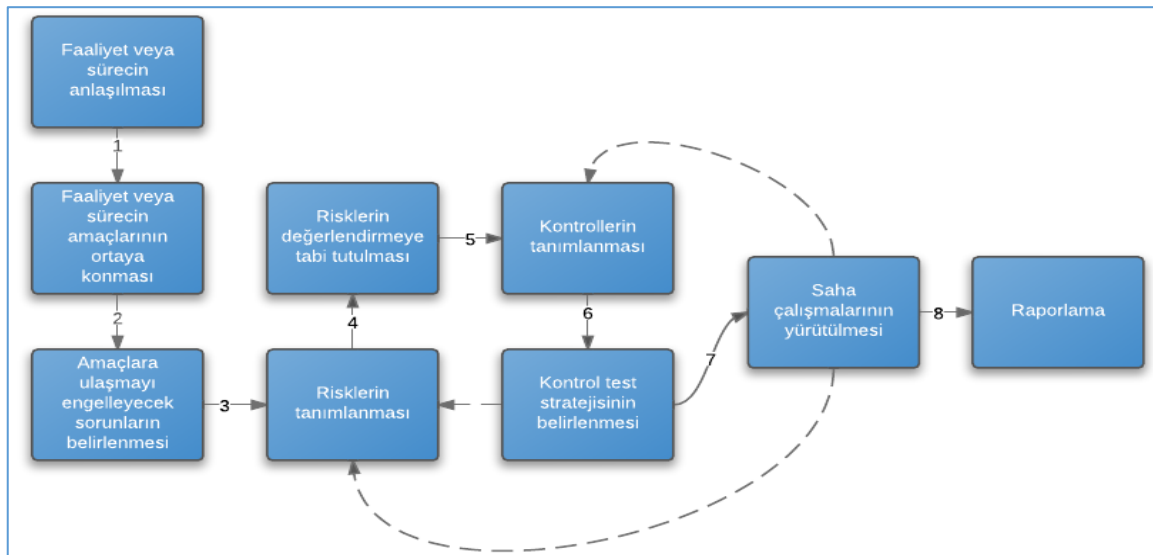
Faaliyet veya sürecin anlaşılması

1

Faaliyet veya sürecin amaçlarının ortaya konması

2

Amaçlara ulaşmayı engelleyecek sorunların belirlenmesi

3

Risklerin tanımlanması

4

Risklerin değerlendirmeye tabi tutulması

5

Kontrollerin tanımlanması

6

Kontrol test stratejisinin belirlenmesi

7

Saha çalışmalarının yürütülmesi

8

Raporlama